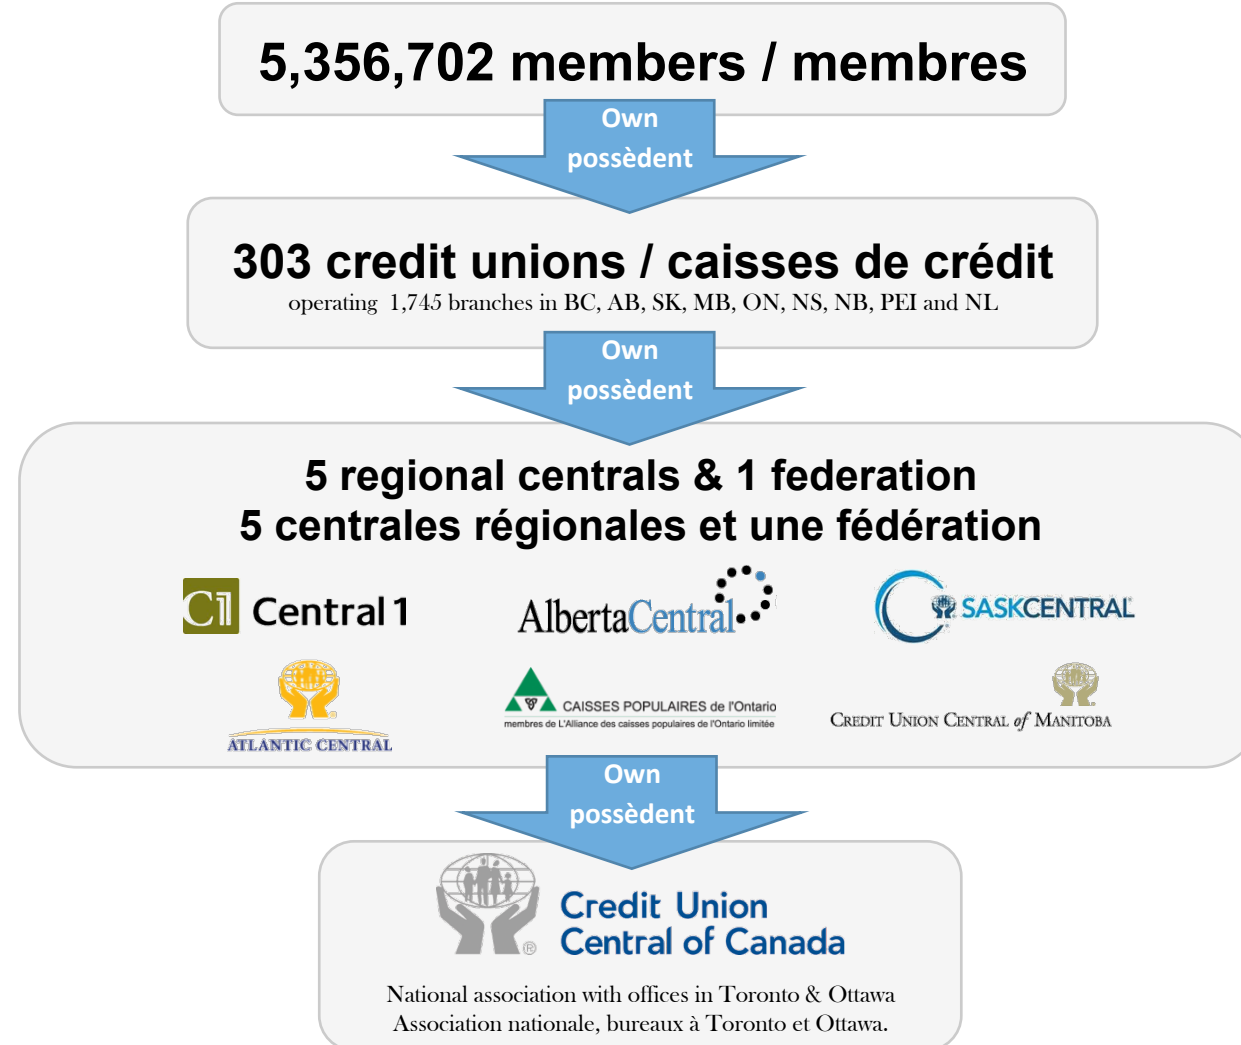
5,356,702 members / membres

Own
possèdent

303 credit unions / caisses de crédit
operating 1,745 branches in BC, AB, SK, MB, ON, NS, NB, PEI and NL

Own
possèdent

5 regional centrals & 1 federation
5 centrales régionales et une fédération

C1 Central 1

AlbertaCentral

SASKCENTRAL

ATLANTIC CENTRAL

CAISSES POPULAIRES de l'Ontario
membres de L'Alliance des caisses populaires de l'Ontario limitée

CREDIT UNION CENTRAL of MANITOBA

Own
possèdent

Credit Union Central of Canada

National association with offices in Toronto & Ottawa
Association nationale, bureaux à Toronto et Ottawa.